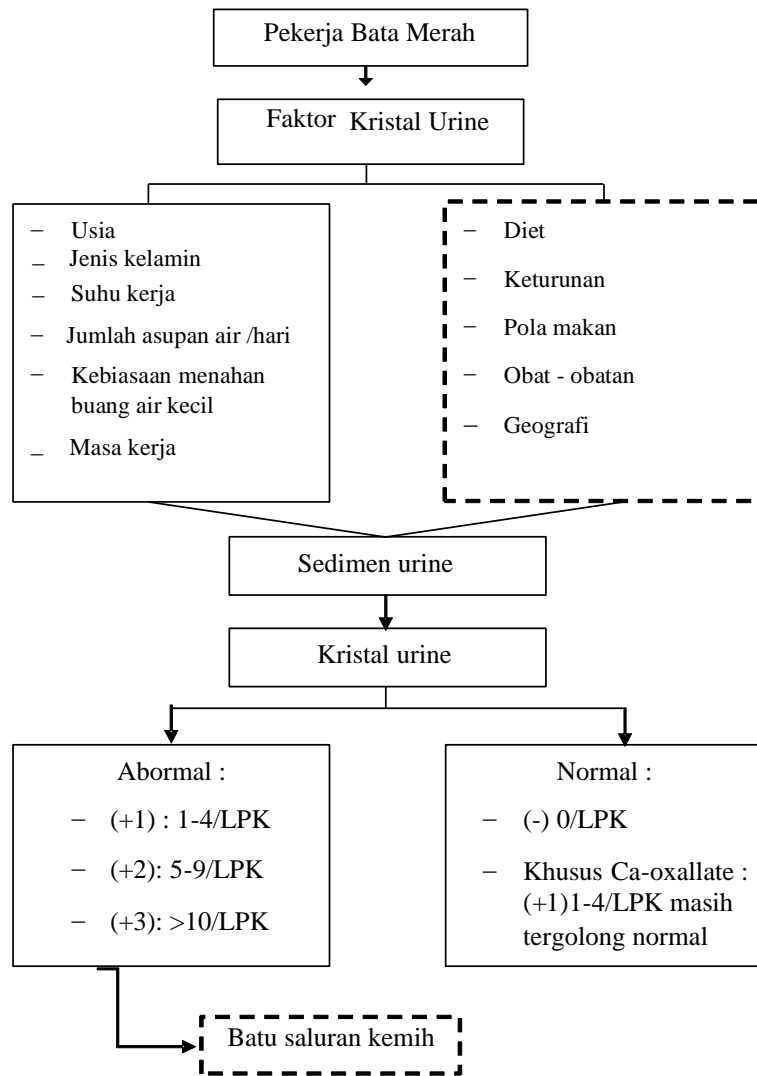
Pekerja Bata Merah

Faktor Kristal Urine

− Usia
_ Jenis kelamin
_ Suhu kerja
− Jumlah asupan air /hari
− Kebiasaan menahan buang air kecil
_ Masa kerja

− Diet
− Keturunan
− Pola makan
− Obat - obatan
− Geografi

Sedimen urine

Kristal urine

Abormal :
− (+1) : 1-4/LPK
− (+2): 5-9/LPK
− (+3): >10/LPK

Normal :
− (-) 0/LPK
− Khusus Ca-oxallate : (+1)1-4/LPK masih tergolong normal

Batu saluran kemih